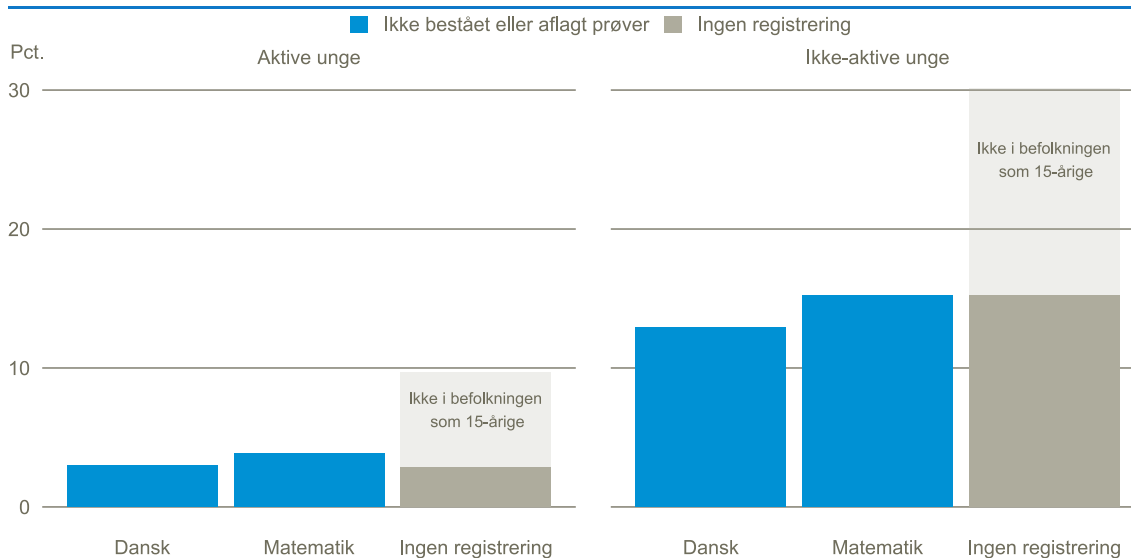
Ikke bestået eller aflagt prøver   Ingen registrering

Pct.

Aktive unge

Ikke-aktive unge

30
20
10
0

Ikke i befolkningen som 15-årige

Ikke i befolkningen som 15-årige

Dansk   Matematik   Ingen registrering

Dansk   Matematik   Ingen registrering